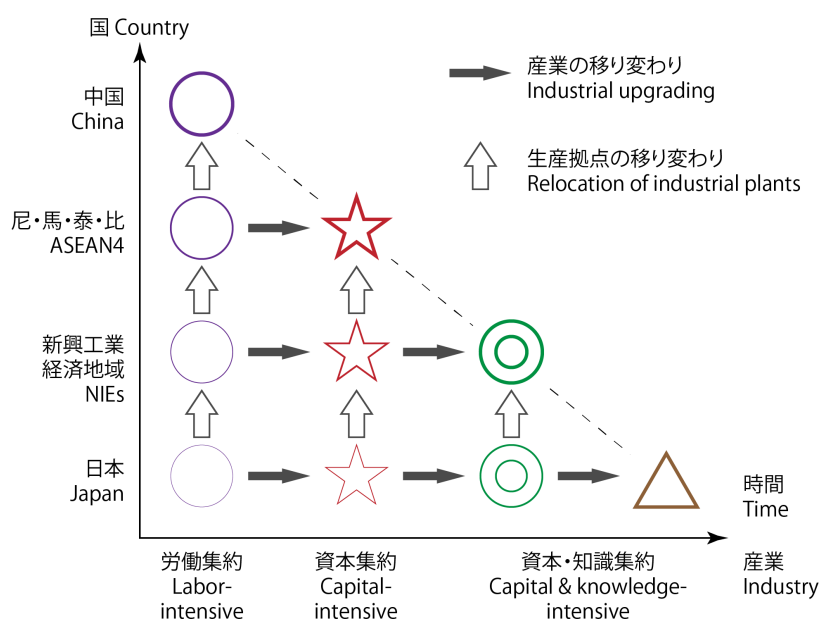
国 Country

産業の移り変わり
Industrial upgrading

生産拠点の移り変わり
Relocation of industrial plants

中国
China

尼・馬・泰・比
ASEAN4

新興工業
経済地域
NIEs

日本
Japan

時間
Time

労働集約
Labor-intensive

資本集約
Capital-intensive

資本・知識集約
Capital & knowledge-intensive

産業
Industry